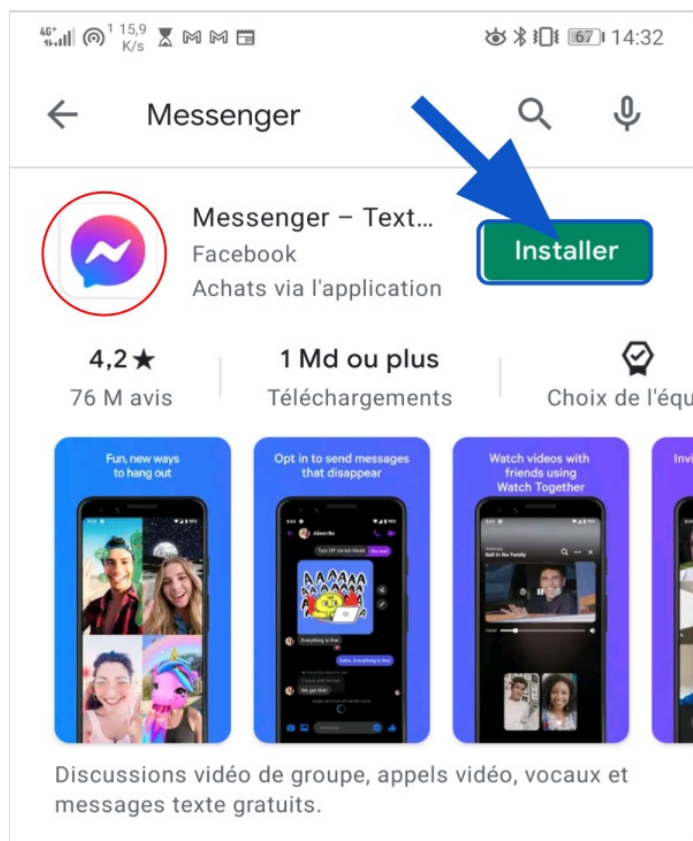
4G+ 15,9 K/s 67 14:32

Messenger

Messenger – Text...
Facebook
Achats via l'application

Installer

4,2★
76 M avis

1 Md ou plus
Téléchargements

Choix de l'équ

Fun, new ways to hang out

Opt in to send messages that disappear

Everything is fine

Watch videos with friends using Watch Together

Invi

Discussions vidéo de groupe, appels vidéo, vocaux et messages texte gratuits.